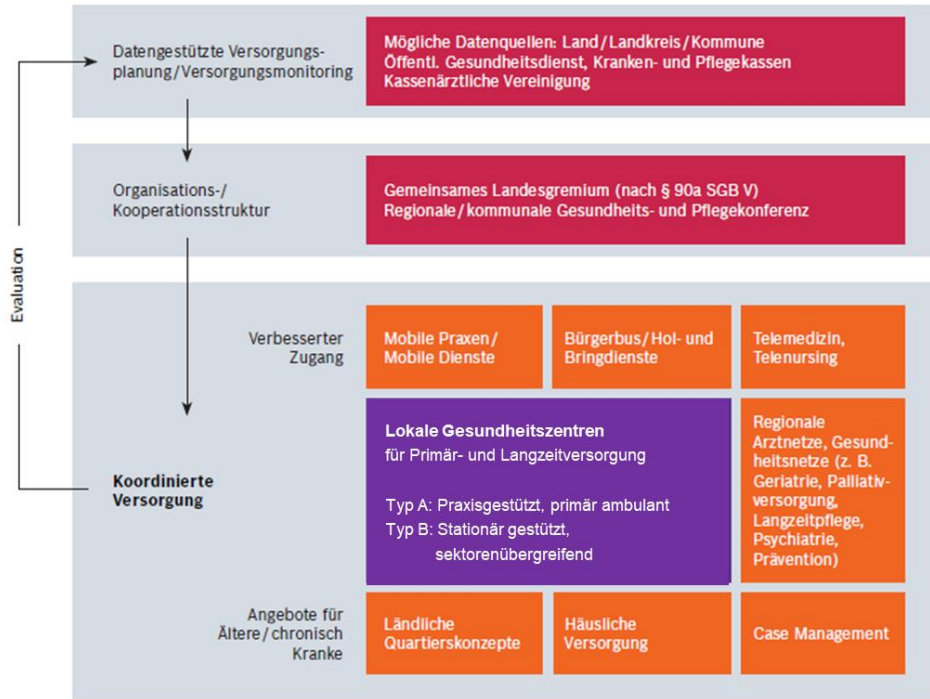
Evaluation

Datengestützte Versorgungsplanung/Versorgungsmonitoring

Mögliche Datenquellen: Land/Landkreis/Kommune
Öffentl. Gesundheitsdienst, Kranken- und Pflegekassen
Kassenärztliche Vereinigung

Organisations-/ Kooperationsstruktur

Gemeinsames Landesgremium (nach § 90a SGB V)
Regionale/kommunale Gesundheits- und Pflegekonferenz

Verbesserter Zugang

Mobile Praxen/ Mobile Dienste

Bürgerbus/Hol- und Bringdienste

Telemedizin, Telenursing

Koordinierte Versorgung

Lokale Gesundheitszentren
für Primär- und Langzeitversorgung

Typ A: Praxisgestützt, primär ambulant
Typ B: Stationär gestützt, sektorenübergreifend

Regionale Arztnetze, Gesundheitsnetze (z. B. Geriatrie, Palliativversorgung, Langzeitpflege, Psychiatrie, Prävention)

Angebote für Ältere/chronisch Kranke

Ländliche Quartierskonzepte

Häusliche Versorgung

Case Management